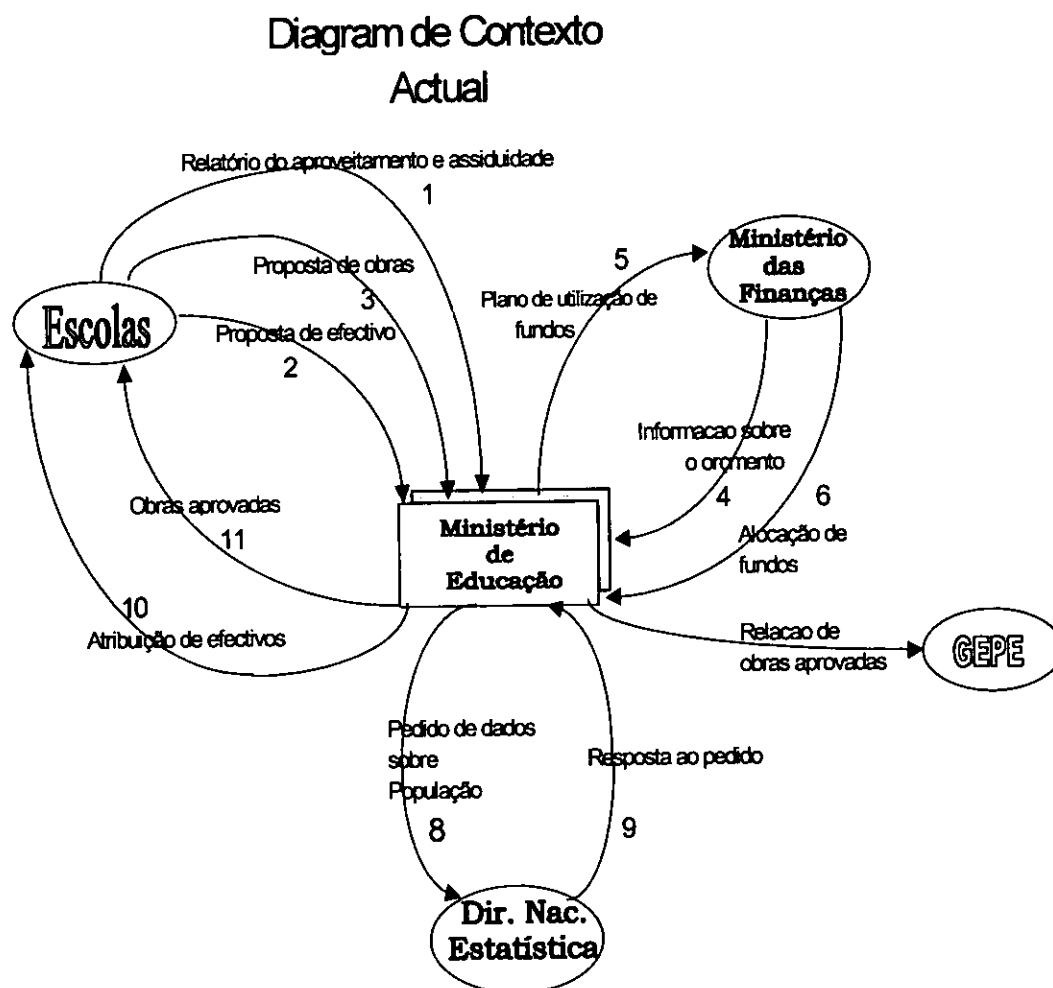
Diagram de Contexto
Actual

Relatório do aproveitamento e assiduidade
1

Proposta de obras
3

Proposta de efectivo
2

Escolas

5
Plano de utilização de fundos

Ministério das Finanças

Informacao sobre o orçmento
4

6
Alocação de fundos

Obras aprovadas
11

Ministério de Educação

10
Atribuição de efectivos

Relacao de obras aprovadas

GEPE

Pedido de dados sobre População
8

Resposta ao pedido
9

Dir. Nac. Estatística